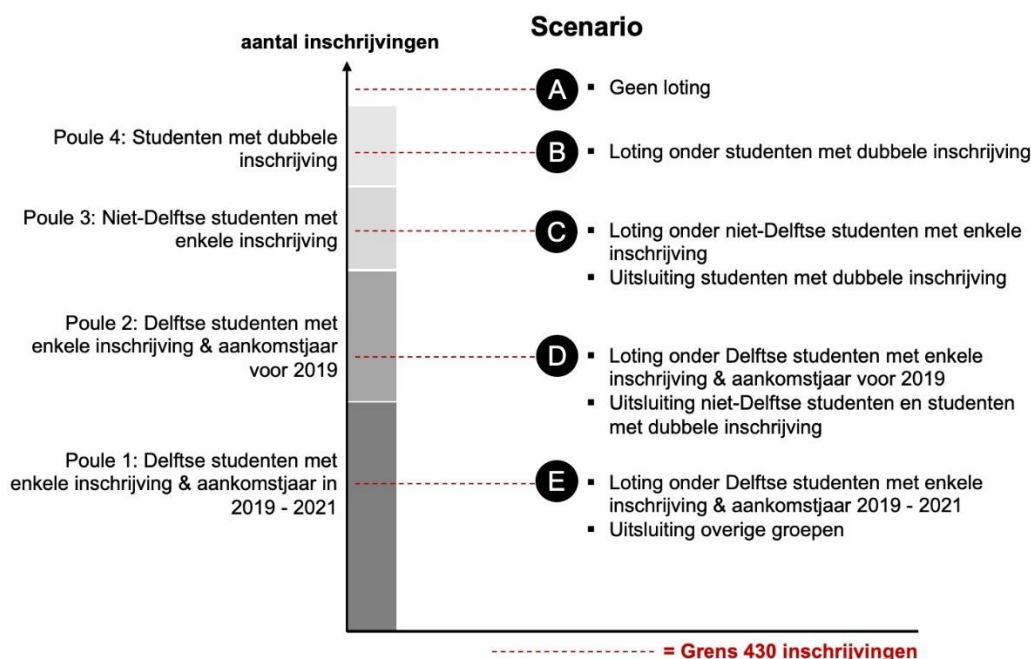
aantal inschrijvingen

Scenario

Poule 4: Studenten met dubbele inschrijving

Poule 3: Niet-Delftse studenten met enkele inschrijving

Poule 2: Delftse studenten met enkele inschrijving & aankomstjaar voor 2019

Poule 1: Delftse studenten met enkele inschrijving & aankomstjaar in 2019 - 2021

A
▪ Geen loting

B
▪ Loting onder studenten met dubbele inschrijving

C
▪ Loting onder niet-Delftse studenten met enkele inschrijving
▪ Uitsluiting studenten met dubbele inschrijving

D
▪ Loting onder Delftse studenten met enkele inschrijving & aankomstjaar voor 2019
▪ Uitsluiting niet-Delftse studenten en studenten met dubbele inschrijving

E
▪ Loting onder Delftse studenten met enkele inschrijving & aankomstjaar 2019 - 2021
▪ Uitsluiting overige groepen

= Grens 430 inschrijvingen